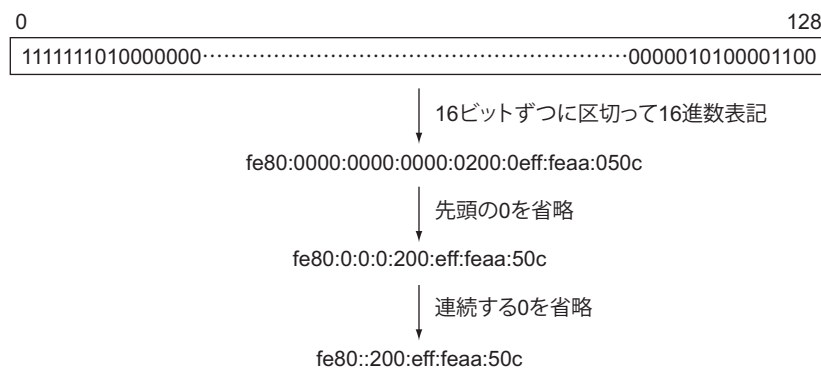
0

128

1111111010000000······························································0000010100001100

16ビットずつに区切って16進数表記

fe80:0000:0000:0000:0200:0eff:feaa:050c

先頭の0を省略

fe80:0:0:0:200:eff:feaa:50c

連続する0を省略

fe80::200:eff:feaa:50c